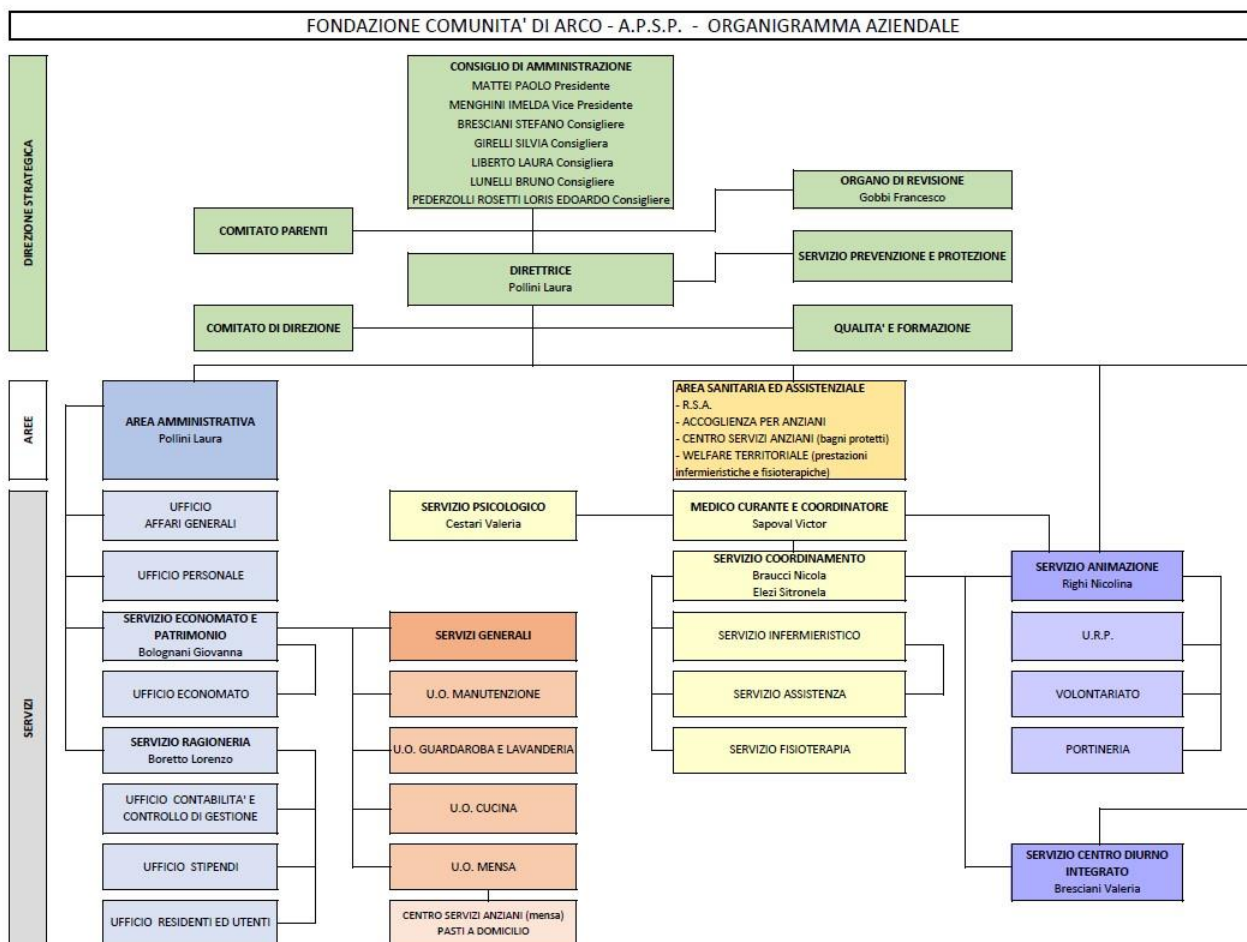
FONDAZIONE COMUNITA' DI ARCO - A.P.S.P. - ORGANIGRAMMA AZIENDALE

DIREZIONE STRATEGICA

CONSIGLIO DI AMMINISTRAZIONE
MATTEI PAOLO Presidente
MENGHINI IMELDA Vice Presidente
BRESCIANI STEFANO Consigliere
GIRELLI SILVIA Consigliera
LIBERTO LAURA Consigliera
LUNELLI BRUNO Consigliere
PEDERZOLLI ROSETTI LORIS EDOARDO Consigliere

ORGANO DI REVISIONE
Gobbi Francesco

COMITATO PARENTI

SERVIZIO PREVENZIONE E PROTEZIONE

DIRETTRICE
Pollini Laura

COMITATO DI DIREZIONE

QUALITA' E FORMAZIONE

AREE

AREA AMMINISTRATIVA
Pollini Laura

AREA SANITARIA ED ASSISTENZIALE
- R.S.A.
- ACCOGLIENZA PER ANZIANI
- CENTRO SERVIZI ANZIANI (bagni protetti)
- WELFARE TERRITORIALE (prestazioni infermieristiche e fisioterapiche)

SERVIZI

UFFICIO
AFFARI GENERALI

SERVIZIO PSICOLOGICO
Cestari Valeria

MEDICO CURANTE E COORDINATORE
Sapoval Victor

UFFICIO PERSONALE

SERVIZIO COORDINAMENTO
Braucci Nicola
Elezi Sitronela

SERVIZIO ANIMAZIONE
Righi Nicolina

SERVIZIO ECONOMATO E PATRIMONIO
Bolognani Giovanna

SERVIZI GENERALI

SERVIZIO INFERMIERISTICO

U.R.P.

UFFICIO ECONOMATO

U.O. MANUTENZIONE

SERVIZIO ASSISTENZA

VOLONTARIATO

SERVIZIO RAGIONERIA
Boretto Lorenzo

U.O. GUARDAROBA E LAVANDERIA

SERVIZIO FISIOTERAPIA

PORTINERIA

UFFICIO CONTABILITA' E CONTROLLO DI GESTIONE

U.O. CUCINA

UFFICIO STIPENDI

U.O. MENSA

SERVIZIO CENTRO DIURNO INTEGRATO
Bresciani Valeria

UFFICIO RESIDENTI ED UTENTI

CENTRO SERVIZI ANZIANI (mensa)
PASTI A DOMICILIO